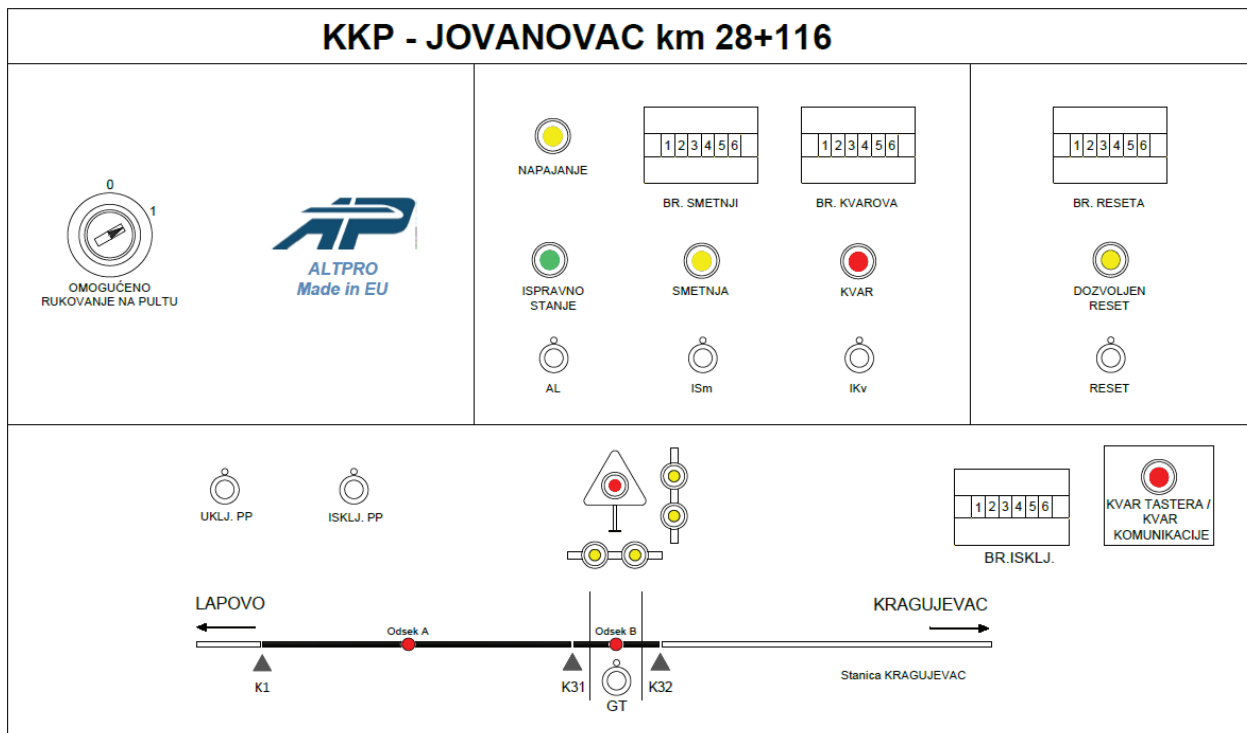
KKP - JOVANOVAC km 28+116

0
1
OMOGUĆENO RUKOVANJE NA PULTU

ALTPRO
Made in EU

NAPAJANJE

123456
BR. SMETNJI

123456
BR. KVAROVA

123456
BR. RESETA

ISPRAVNO STANJE

SMETNJA

KVAR

DOZVOLJEN RESET

AL

ISm

IKv

RESET

UKLJ. PP

ISKLJ. PP

123456
BR.ISKLJ.

KVAR TASTERA / KVAR KOMUNIKACIJE

LAPOVO

KRAGUJEVAC

Odsek A

Odsek B

K1

K31

GT

K32

Stanica KRAGUJEVAC